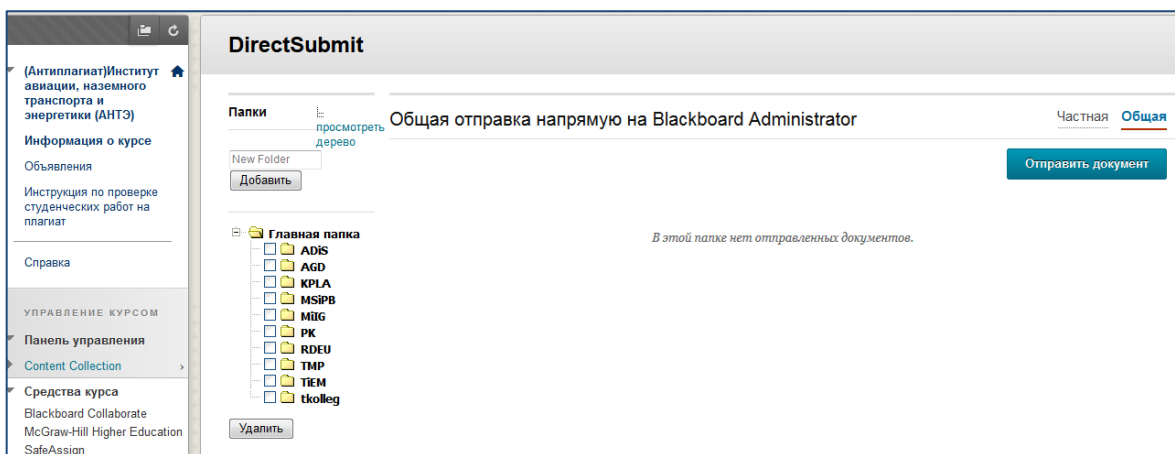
(Антиплагиат)Институт авиации, наземного транспорта и энергетики (АНТЭ)

Информация о курсе

Объявления

Инструкция по проверке студенческих работ на плагиат

Справка

УПРАВЛЕНИЕ КУРСОМ

Панель управления

Content Collection

Средства курса

Blackboard Collaborate

McGraw-Hill Higher Education

SafeAssign

DirectSubmit

Папки

просмотреть дерево

New Folder

Добавить

Главная папка
ADiS
AGD
KPLA
MSiPB
MiIG
PK
RDEU
TMP
TiEM
tkolleg

Удалить

Общая отправка напрямую на Blackboard Administrator

Частная Общая

Отправить документ

В этой папке нет отправленных документов.